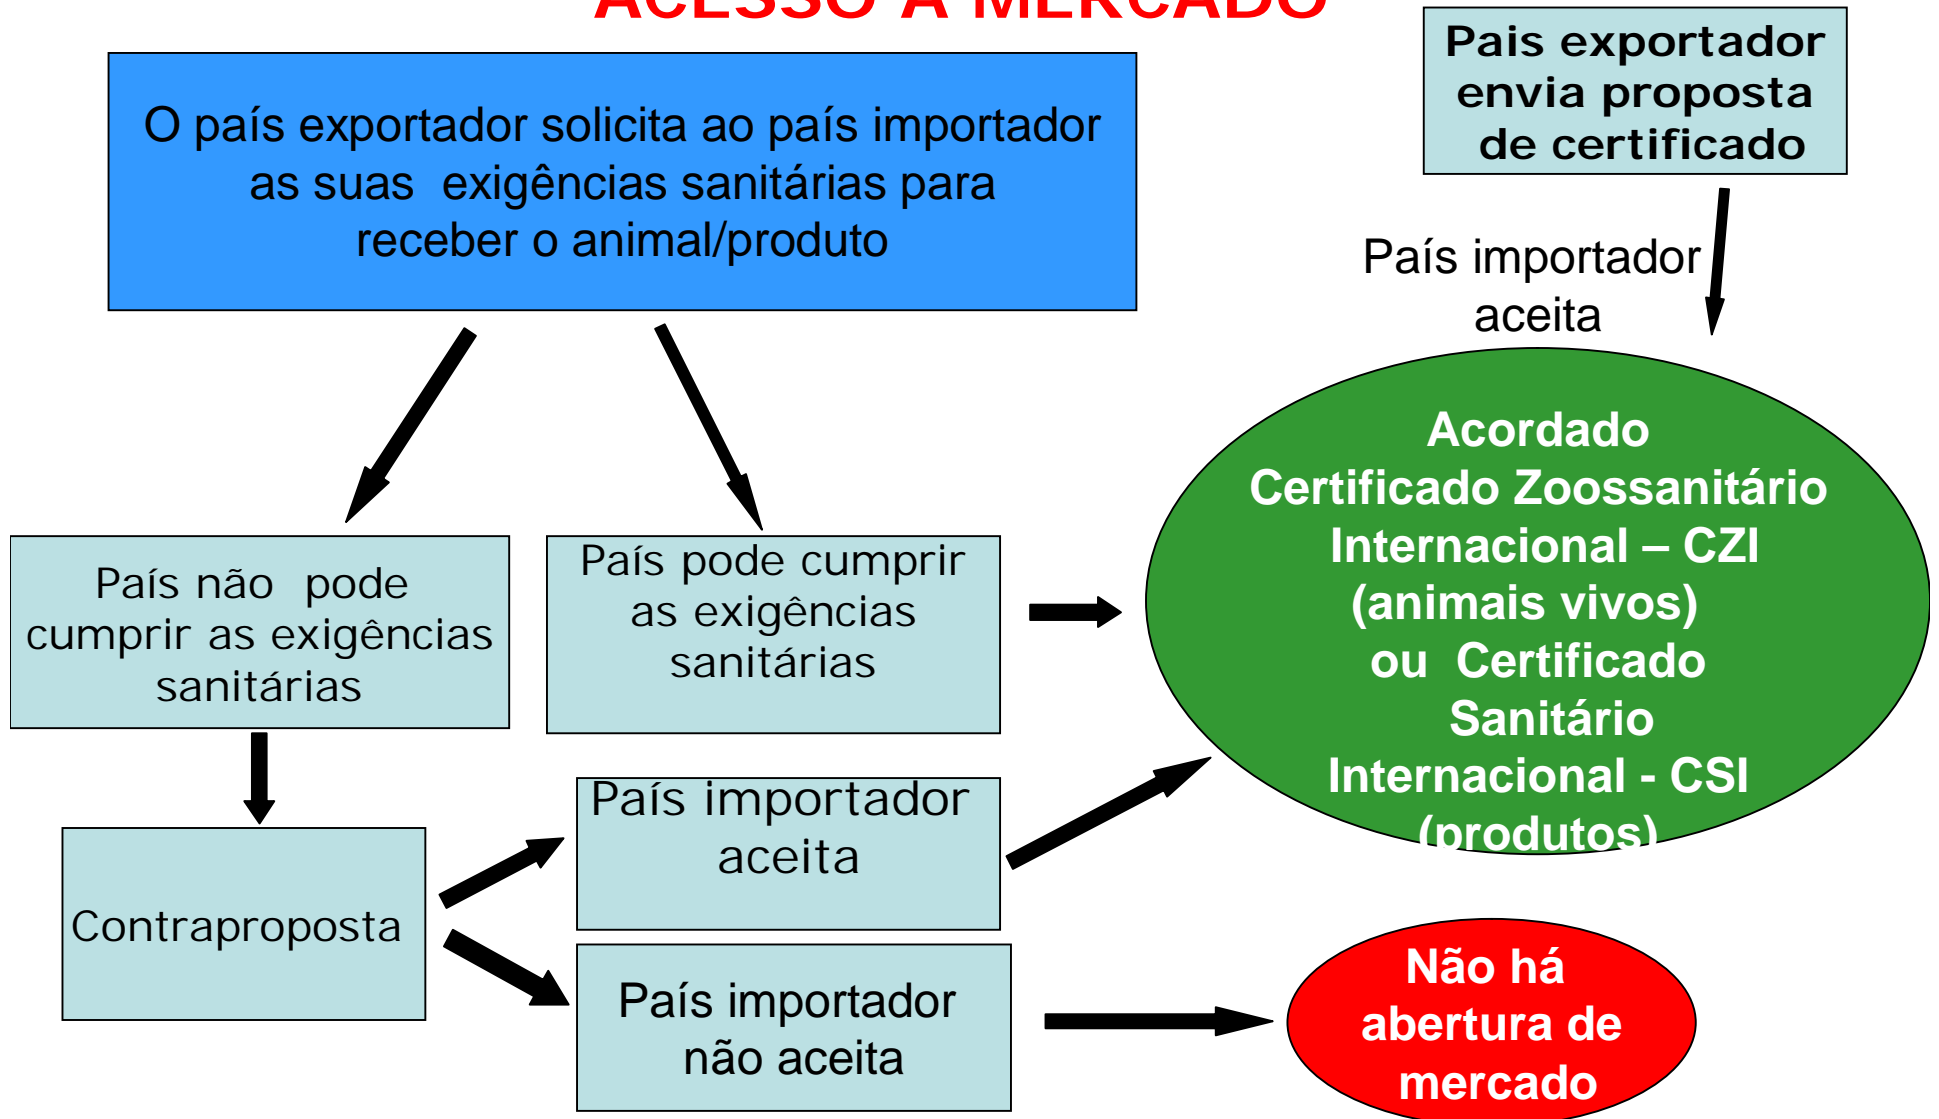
ACESSO A MERCADO

Pais exportador envia proposta de certificado

O país exportador solicita ao país importador as suas exigências sanitárias para receber o animal/produto

País importador aceita

País não pode cumprir as exigências sanitárias

País pode cumprir as exigências sanitárias

Acordado Certificado Zoossanitário Internacional – CZI (animais vivos) ou Certificado Sanitário Internacional - CSI (produtos)

Contraproposta

País importador aceita

País importador não aceita

Não há abertura de mercado